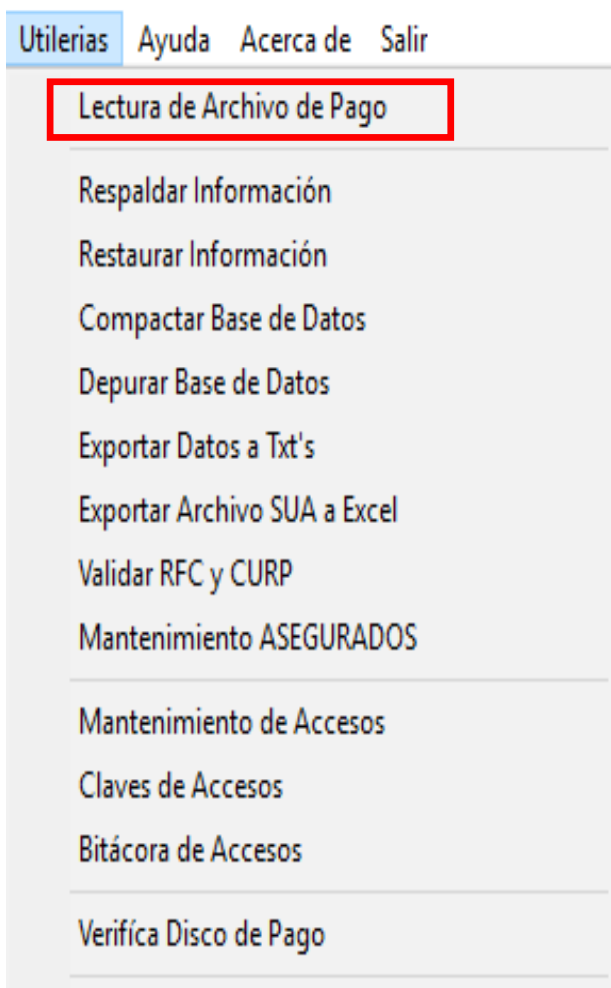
Utilerias Ayuda Acerca de Salir

Lectura de Archivo de Pago

Respaldar Información
Restaurar Información
Compactar Base de Datos
Depurar Base de Datos
Exportar Datos a Txt's
Exportar Archivo SUA a Excel
Validar RFC y CURP
Mantenimiento ASEGURADOS

Mantenimiento de Accesos
Claves de Accesos
Bitácora de Accesos

Verifíca Disco de Pago